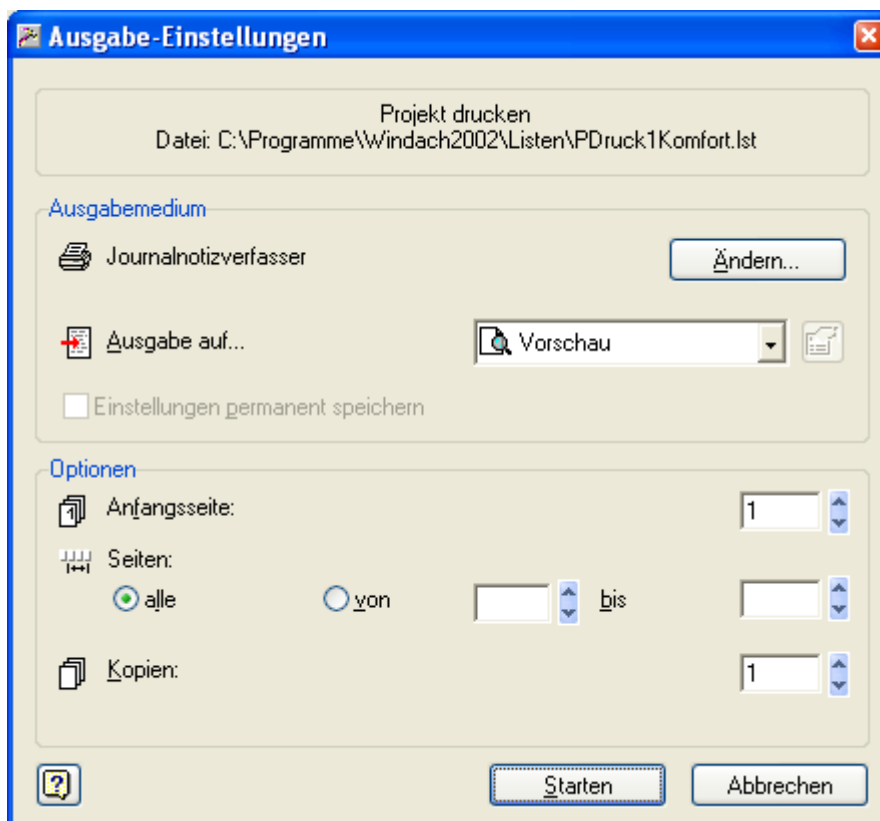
Ausgabe-Einstellungen

Projekt drucken
Datei: C:\Programme\Windach2002\Listen\PDruck1Komfort.lst

Ausgabemedium

Journalnotizverfasser

Ändern...

Ausgabe auf...

Vorschau

Einstellungen permanent speichern

Optionen

Anfangsseite:

1

Seiten:

alle

von

bis

Kopien:

1

?

Starten

Abbrechen